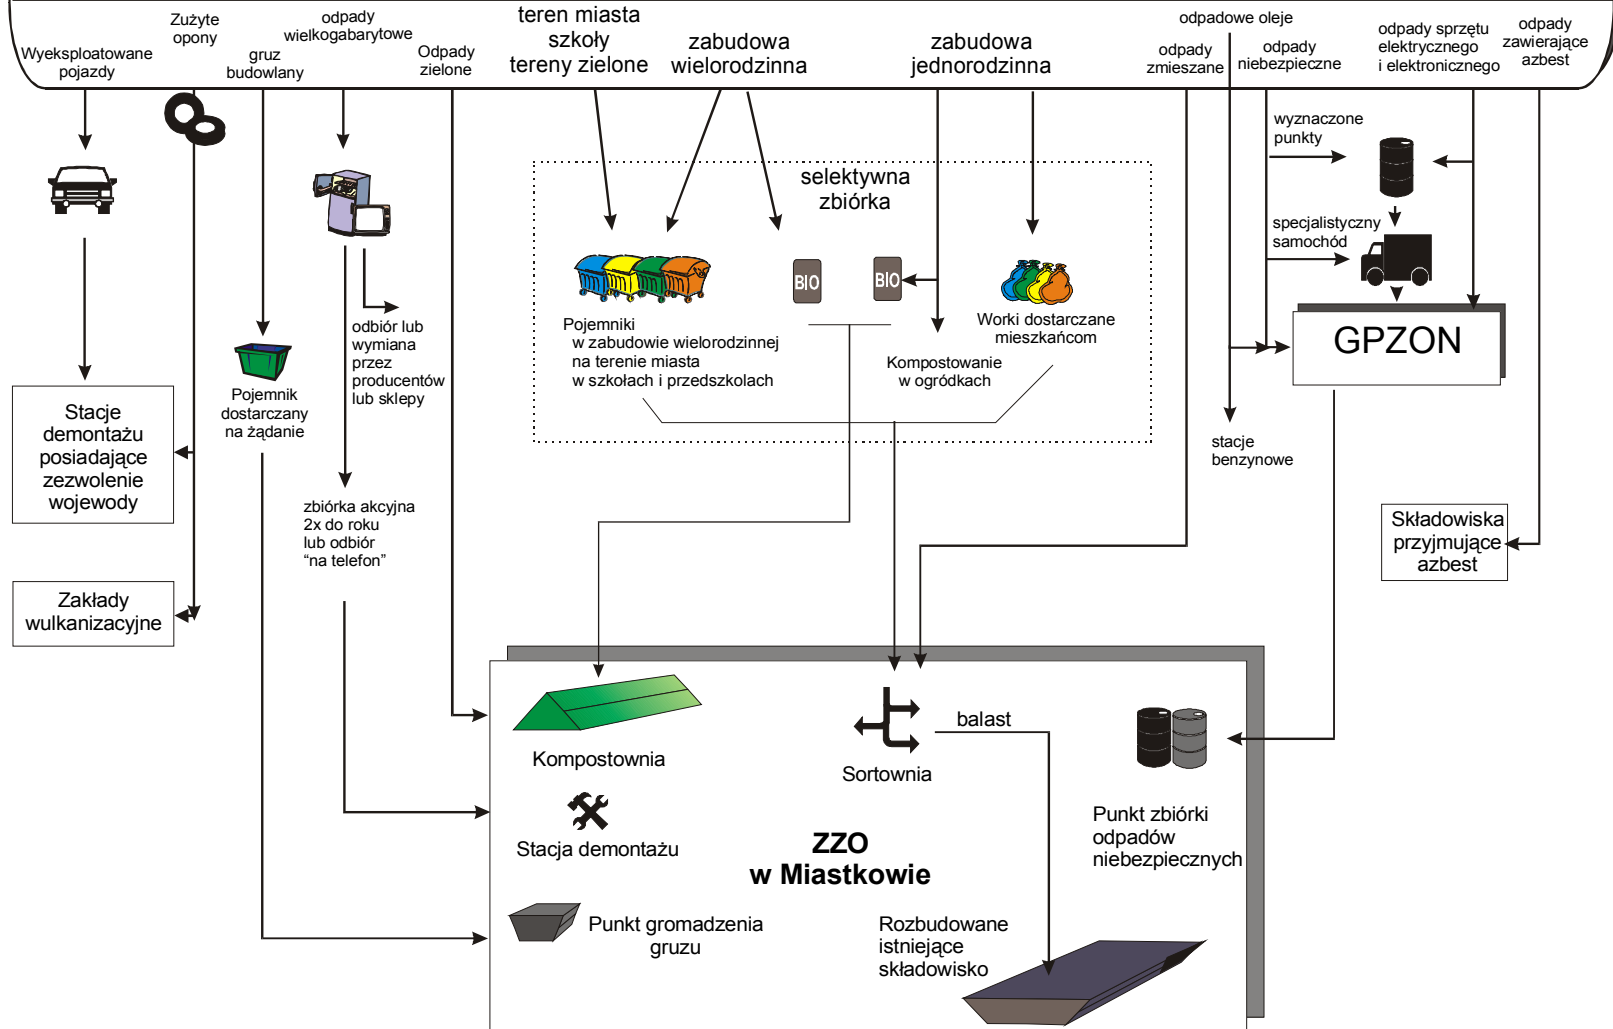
Wyeksploatowane pojazdy

Zużyte opony

gruz budowlany

odpady wielkogabarytowe

Odpady zielone

teren miasta szkoły tereny zielone

zabudowa wielorodzinna

zabudowa jednorodzinna

odpadowe oleje

odpady zmieszane

odpady niebezpieczne

odpady sprzętu elektrycznego i elektronicznego

odpady zawierające azbest

wyznaczone punkty

specjalistyczny samochód

selektywna zbiórka

BIO

BIO

Pojemniki w zabudowie wielorodzinnej na terenie miasta w szkołach i przedszkolach

Worki dostarczane mieszkańcom

Kompostowanie w ogródkach

GPZON

odbiór lub wymiana przez producentów lub sklepy

Pojemnik dostarczany na żądanie

Stacje demontażu posiadające zezwolenie wojewody

Zakłady wulkanizacyjne

zbiórka akcyjna 2x do roku lub odbiór "na telefon"

stacje benzynowe

Składowiska przyjmujące azbest

Kompostownia

Sortownia

balast

Punkt zbiórki odpadów niebezpiecznych

Stacja demontażu

ZZO w Miastkowie

Punkt gromadzenia gruzu

Rozbudowane istniejące składowisko